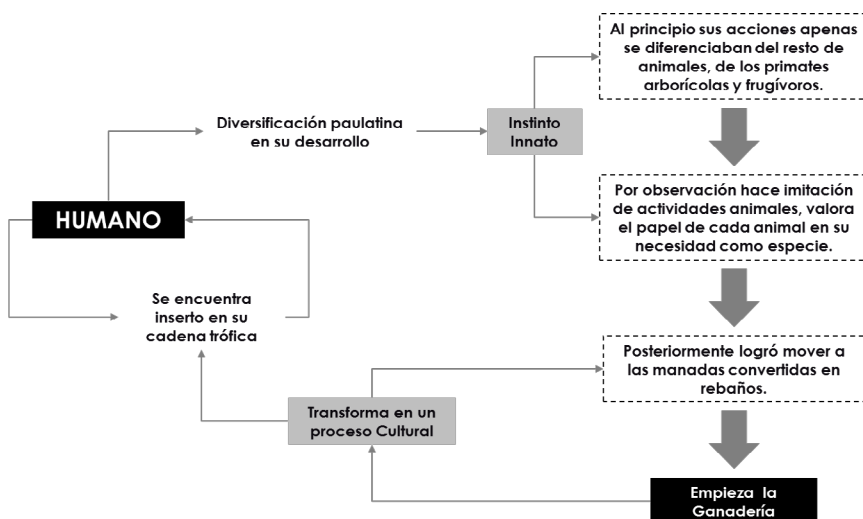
HUMANO

Diversificación paulatina en su desarrollo

Instinto Innato

Al principio sus acciones apenas se diferenciaban del resto de animales, de los primates arborícolas y frugívoros.

Por observación hace imitación de actividades animales, valora el papel de cada animal en su necesidad como especie.

Posteriormente logró mover a las manadas convertidas en rebaños.

Empieza la Ganadería

Transforma en un proceso Cultural

Se encuentra inserto en su cadena trófica